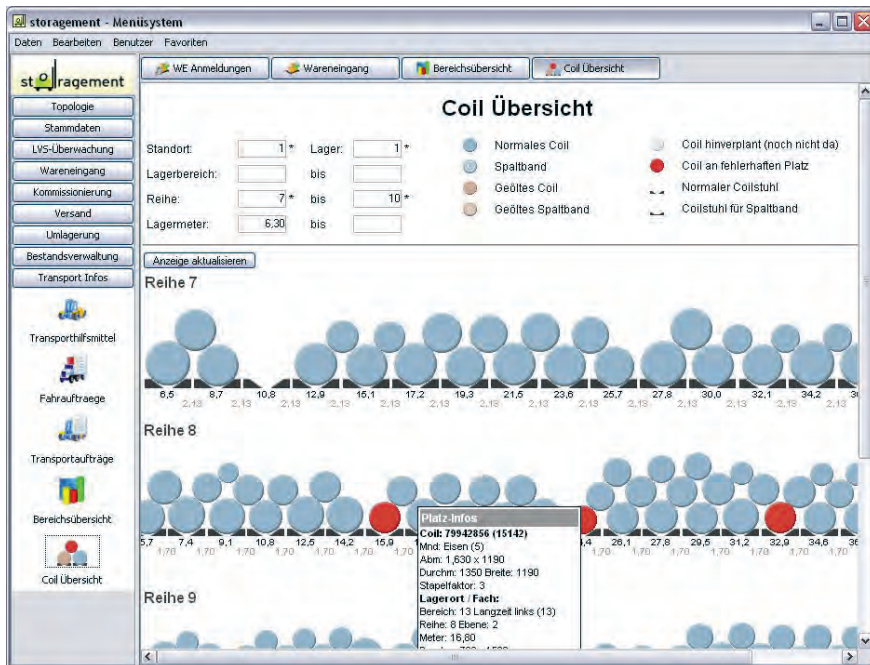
storagement - Menüsystem

Daten Bearbeiten Benutzer Favoriten

storagement

Topologie
Stammdaten
LVS-Überwachung
Wareneingang
Kommissionierung
Versand
Umlagerung
Bestandsverwaltung
Transport Infos

Transporthilfsmittel
Fahraufträge
Transportaufträge
Bereichsübersicht
Coil Übersicht

WE Anmeldungen | Wareneingang | Bereichsübersicht | Coil Übersicht

Coil Übersicht

Standort: 1 * Lager: 1 *
Lagerbereich: bis
Reihe: 7 * bis 10 *
Lagermeter: 6,30 bis

Normales Coil
Spaltband
Geöltes Coil
Geöltes Spaltband
Coil hinverplant (noch nicht da)
Coil an fehlerhaften Platz
Normaler Coilstuhl
Coilstuhl für Spaltband

Anzeige aktualisieren

Reihe 7

6,5 8,7 10,8 12,9 15,1 17,2 19,3 21,5 23,6 25,7 27,8 30,0 32,1 34,2 3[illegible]
2,13 2,13 2,13 2,13 2,13 2,13 2,13 2,13 2,13 2,13 2,13 2,13 2,13 2,13

Reihe 8

5,7 7,4 9,1 10,8 12,5 14,2 15,9 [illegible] ,4 26,1 27,8 29,5 31,2 32,9 34,6 36
1,70 1,70 1,70 1,70 1,70 1,70 1,70 1,70 1,70 1,70 1,70 1,70 1,70

Platz-Infos
Coil: 79942856 (15142)
Mnd: Eisen (5)
Abm: 1,630 x 1190
Durchm: 1350 Breite: 1190
Stapelfaktor: 3
Lagerort / Fach:
Bereich: 13 Langzeit links (13)
Reihe: 8 Ebene: 2
Meter: 16,80
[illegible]

Reihe 9